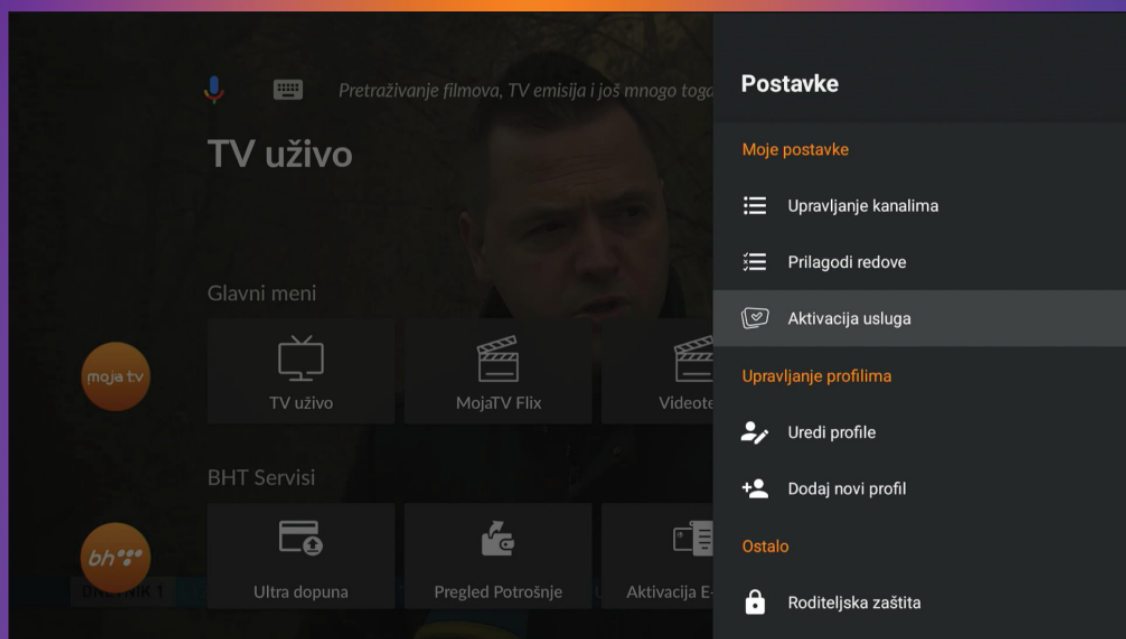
Pretraživanje filmova, TV emisija i još mnogo toga

TV uživo

Glavni meni

TV uživo

MojaTV Flix

Videote

moja tv

BHT Servisi

Ultra dopuna

Pregled Potrošnje

Aktivacija E-

bh

DNEVNIK 1

Postavke

Moje postavke

Upravljanje kanalima

Prilagodi redove

Aktivacija usluga

Upravljanje profilima

Uredi profile

Dodaj novi profil

Ostalo

Roditeljska zaštita